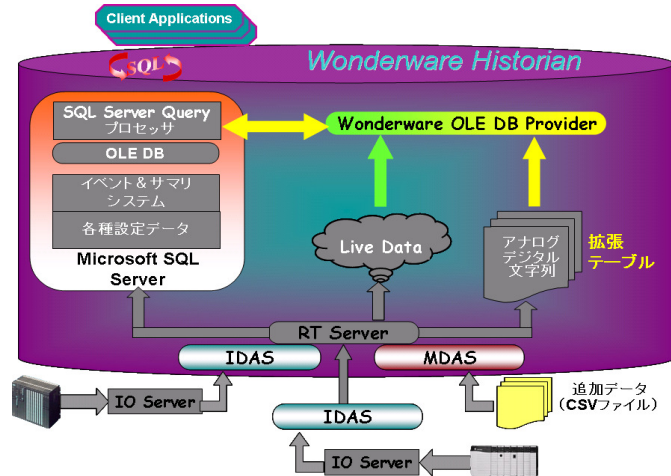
Client Applications

SQL

Wonderware Historian

SQL Server Query
プロセッサ

OLE DB

イベント＆サマリ
システム

各種設定データ

Microsoft SQL Server

Wonderware OLE DB Provider

Live Data

アナログ
デジタル
文字列

拡張
テーブル

RT Server

IDAS

MDAS

IO Server

IDAS

IO Server

追加データ
（CSVファイル）